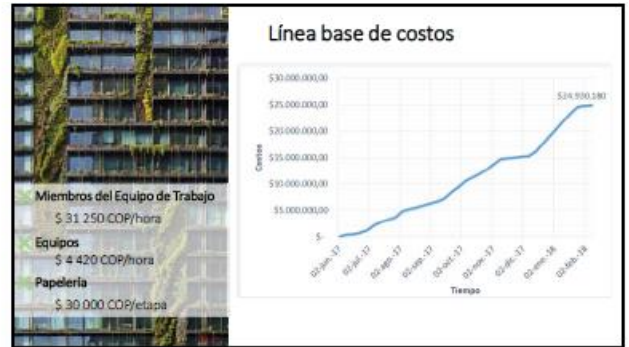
Miembros del Equipo de Trabajo
$ 31 250 COP/hora
Equipos
$ 4 420 COP/hora
Papeleria
$ 30 000 COP/etapa

Línea base de costos

$30.000.000,00
$25.000.000,00
$20.000.000,00
$15.000.000,00
$10.000.000,00
$5.000.000,00
$-

Costos

$24.930.180

02-jun.-17
02-jul.-17
02-ago.-17
02-sep.-17
02-oct.-17
02-nov.-17
02-dic.-17
02-ene.-18
02-feb.-18

Tiempo